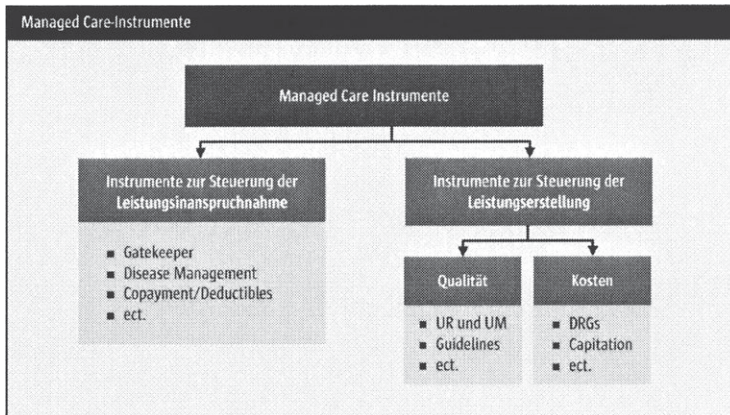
Managed Care-Instrumente

Managed Care Instrumente

Instrumente zur Steuerung der Leistungsinanspruchnahme

- Gatekeeper
- Disease Management
- Copayment/Deductibles
- ect.

Instrumente zur Steuerung der Leistungserstellung

Qualität

- UR und UM
- Guidelines
- ect.

Kosten

- DRGs
- Capitation
- ect.